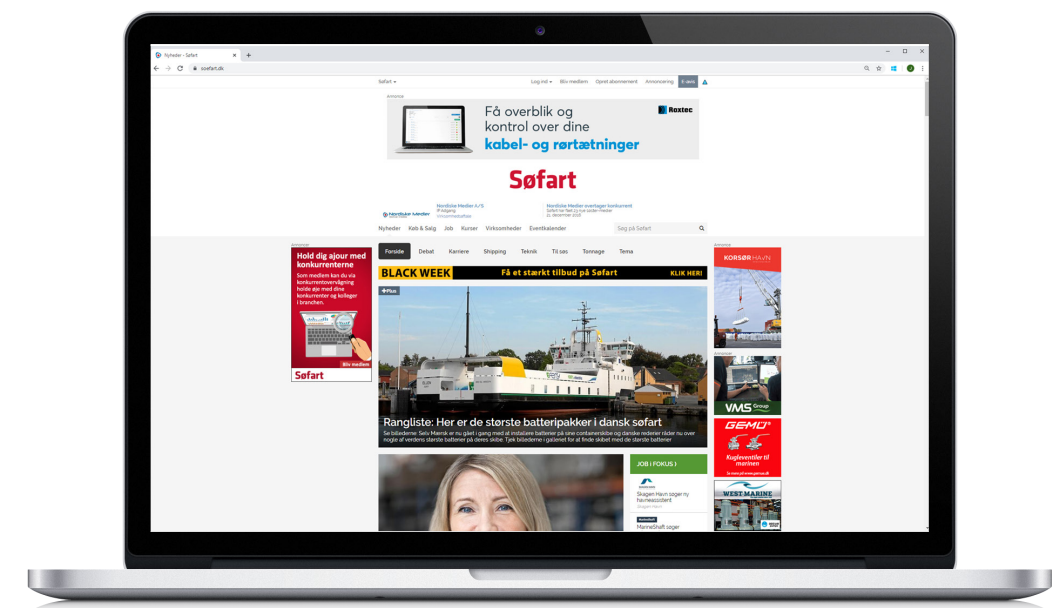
Nyheder - Søfart

søfart.dk

Søfart

Log ind | Bliv medlem | Opret abonnement | Annoncering | E-avis

Annonce

Få overblik og kontrol over dine kabel- og rørtætninger

Roxtec

Søfart

Nordiske Medier A/S

Nordiske Medier overtager konkurrent

Nyheder | Køb & Salg | Job | Kurser | Virksomheder | Eventkalender

Søg på Søfart

Annonce

Hold dig ajour med konkurrenterne

Som medlem kan du via konkurrentovervågning holde øje med dine konkurrenter og kolleger i branchen.

Søfart

Bliv medlem

Forside | Debat | Karriere | Shipping | Teknik | Til søs | Tonnage | Tema

BLACK WEEK Få et stærkt tilbud på Søfart KLIK HER!

Plus

Rangliste: Her er de største batteripakker i dansk søfart

Se billederne: Selv Mærsk er nu gået i gang med at installere batterier på sine containerskibe og danske rederier råder nu over nogle af verdens største batterier på deres skibe. Tjek billederne i galleriet for at finde skibet med de største batterier

JOB I FOKUS I

Skagen Havn søger ny havneassistent

Skagen Havn

MarineShaft søger

Annonce

KORSØR HAVN

Annonce

VMS Group

GEMÜ

Kugleventiler til marinen

WEST MARINE